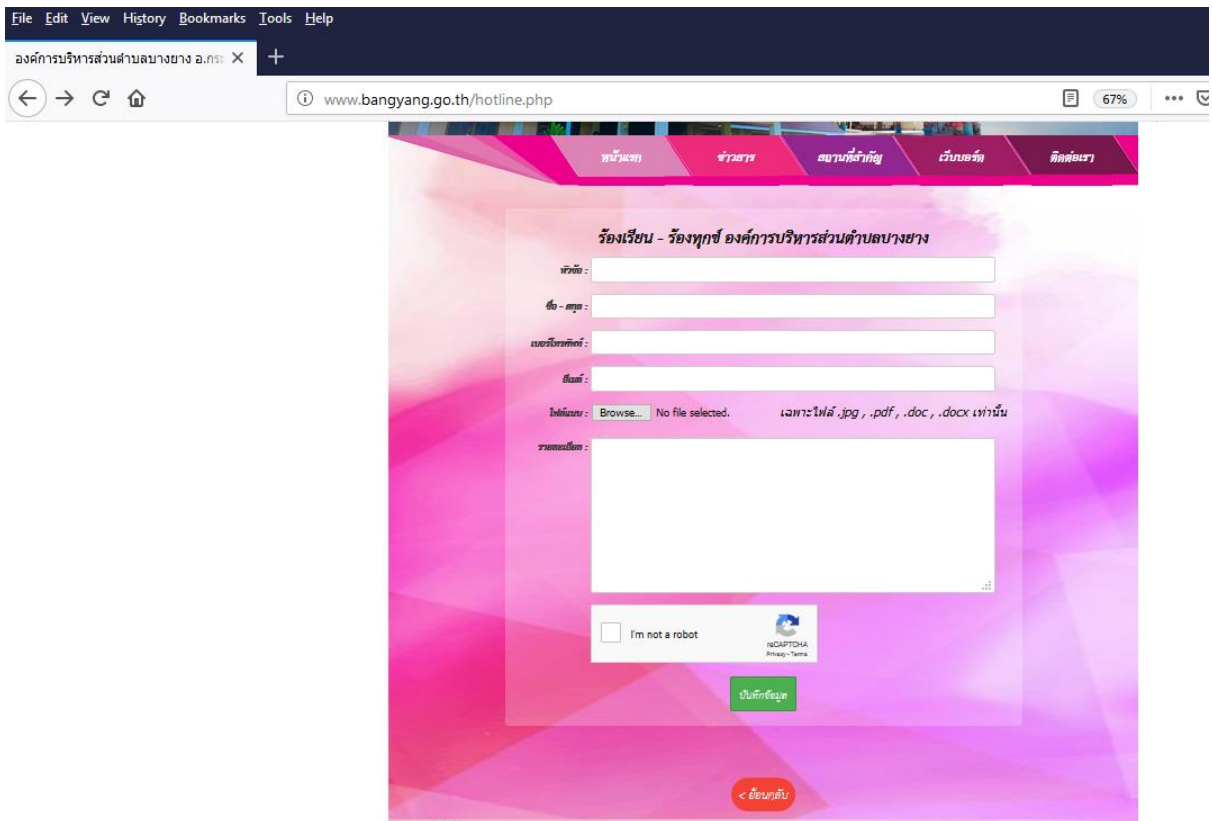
File Edit View History Bookmarks Tools Help

องค์การบริหารส่วนตำบลบางยาง อ.กระ

www.bangyang.go.th/hotline.php

67%

หน้าแรก ข่าวสาร สถานที่สำคัญ เว็บบอร์ด ติดต่อเรา

ร้องเรียน - ร้องทุกข์ องค์การบริหารส่วนตำบลบางยาง

หัวข้อ :

ชื่อ - สกุล :

เบอร์โทรศัพท์ :

อีเมล์ :

ไฟล์แนบ : Browse... No file selected. เฉพาะไฟล์ .jpg , .pdf , .doc , .docx เท่านั้น

รายละเอียด :

I'm not a robot

reCAPTCHA
Privacy - Terms

บันทึกข้อมูล

< ย้อนกลับ